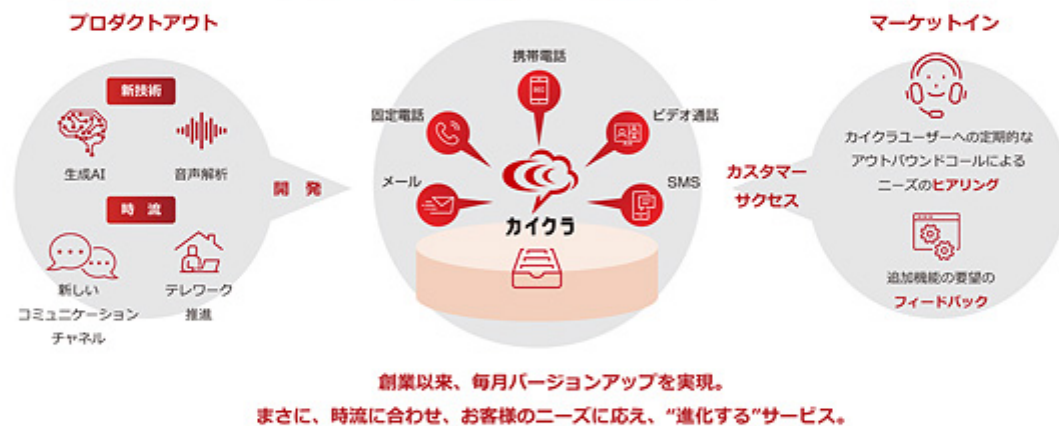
プロダクトアウト

新技術

生成AI

音声解析

時流

新しいコミュニケーションチャネル

テレワーク推進

開発

携帯電話

固定電話

ビデオ通話

メール

SMS

カイクラ

マーケットイン

カスタマーサクセス

カイクラユーザーへの定期的なアウトバウンドコールによるニーズのヒアリング

追加機能の要望のフィードバック

創業以来、毎月バージョンアップを実現。
まさに、時流に合わせ、お客様のニーズに応え、"進化する"サービス。